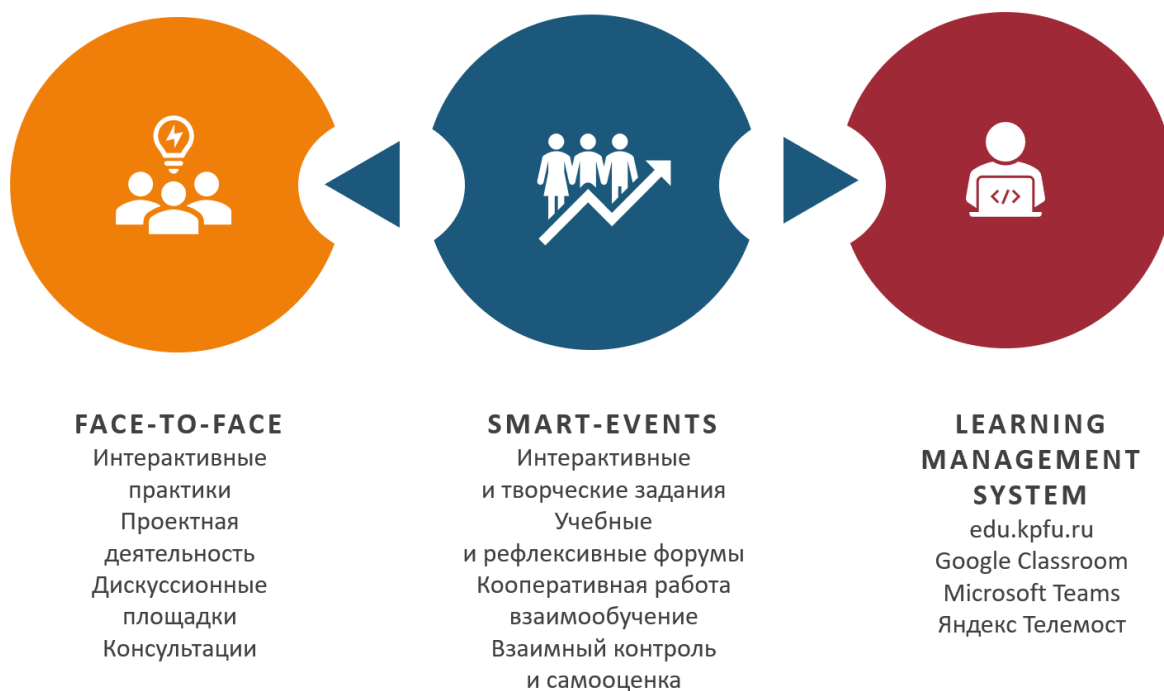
FACE-TO-FACE
Интерактивные практики
Проектная деятельность
Дискуссионные площадки
Консультации

SMART-EVENTS
Интерактивные и творческие задания
Учебные и рефлексивные форумы
Кооперативная работа взаимообучение
Взаимный контроль и самооценка

LEARNING MANAGEMENT SYSTEM
edu.kpfu.ru
Google Classroom
Microsoft Teams
Яндекс Телемост